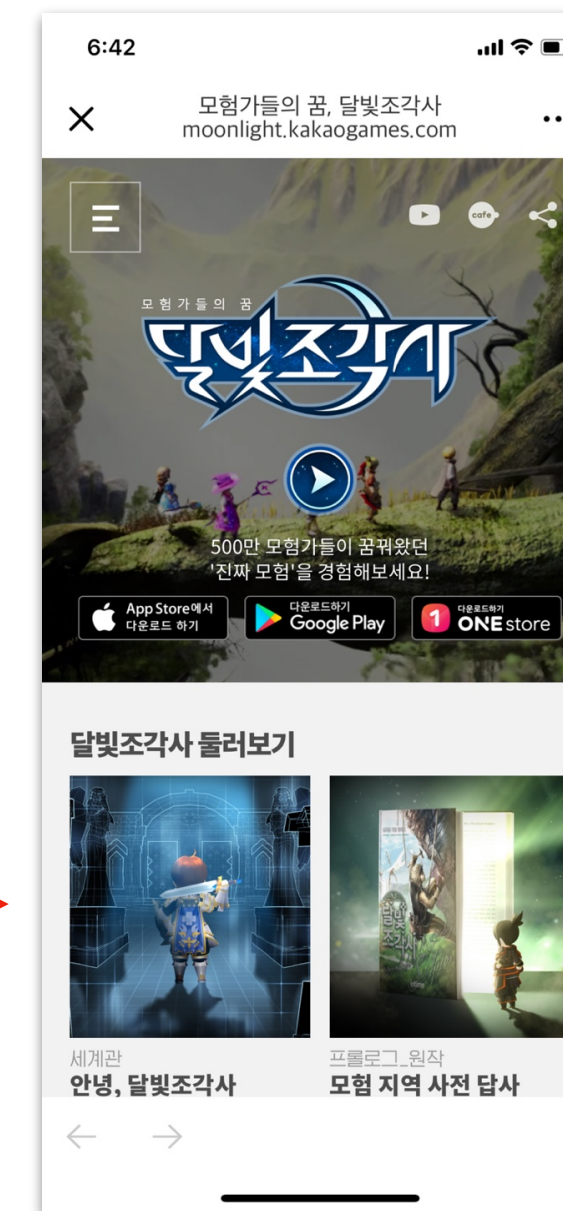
6:42

모험가들의 꿈, 달빛조각사
moonlight.kakaogames.com

cafe

모험가들의 꿈
달빛조각사

500만 모험가들이 꿈꿔왔던
'진짜 모험'을 경험해보세요!

App Store에서 다운로드 하기
다운로드하기 Google Play
다운로드하기 ONE store

달빛조각사 둘러보기

세계관
안녕, 달빛조각사

프롤로그_원작
모험 지역 사전 답사